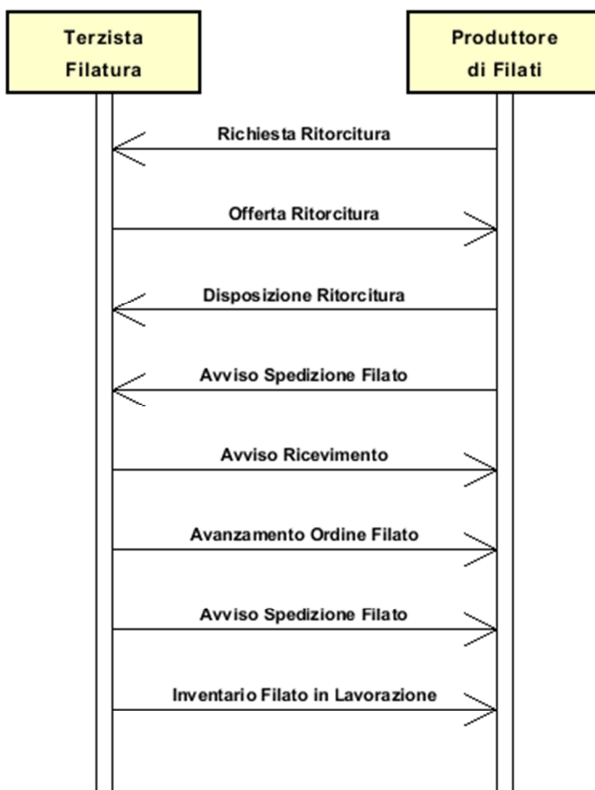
Terzista
Filatura

Produttore
di Filati

Richiesta Ritorcitura

Offerta Ritorcitura

Disposizione Ritorcitura

Avviso Spedizione Filato

Avviso Ricevimento

Avanzamento Ordine Filato

Avviso Spedizione Filato

Inventario Filato in Lavorazione